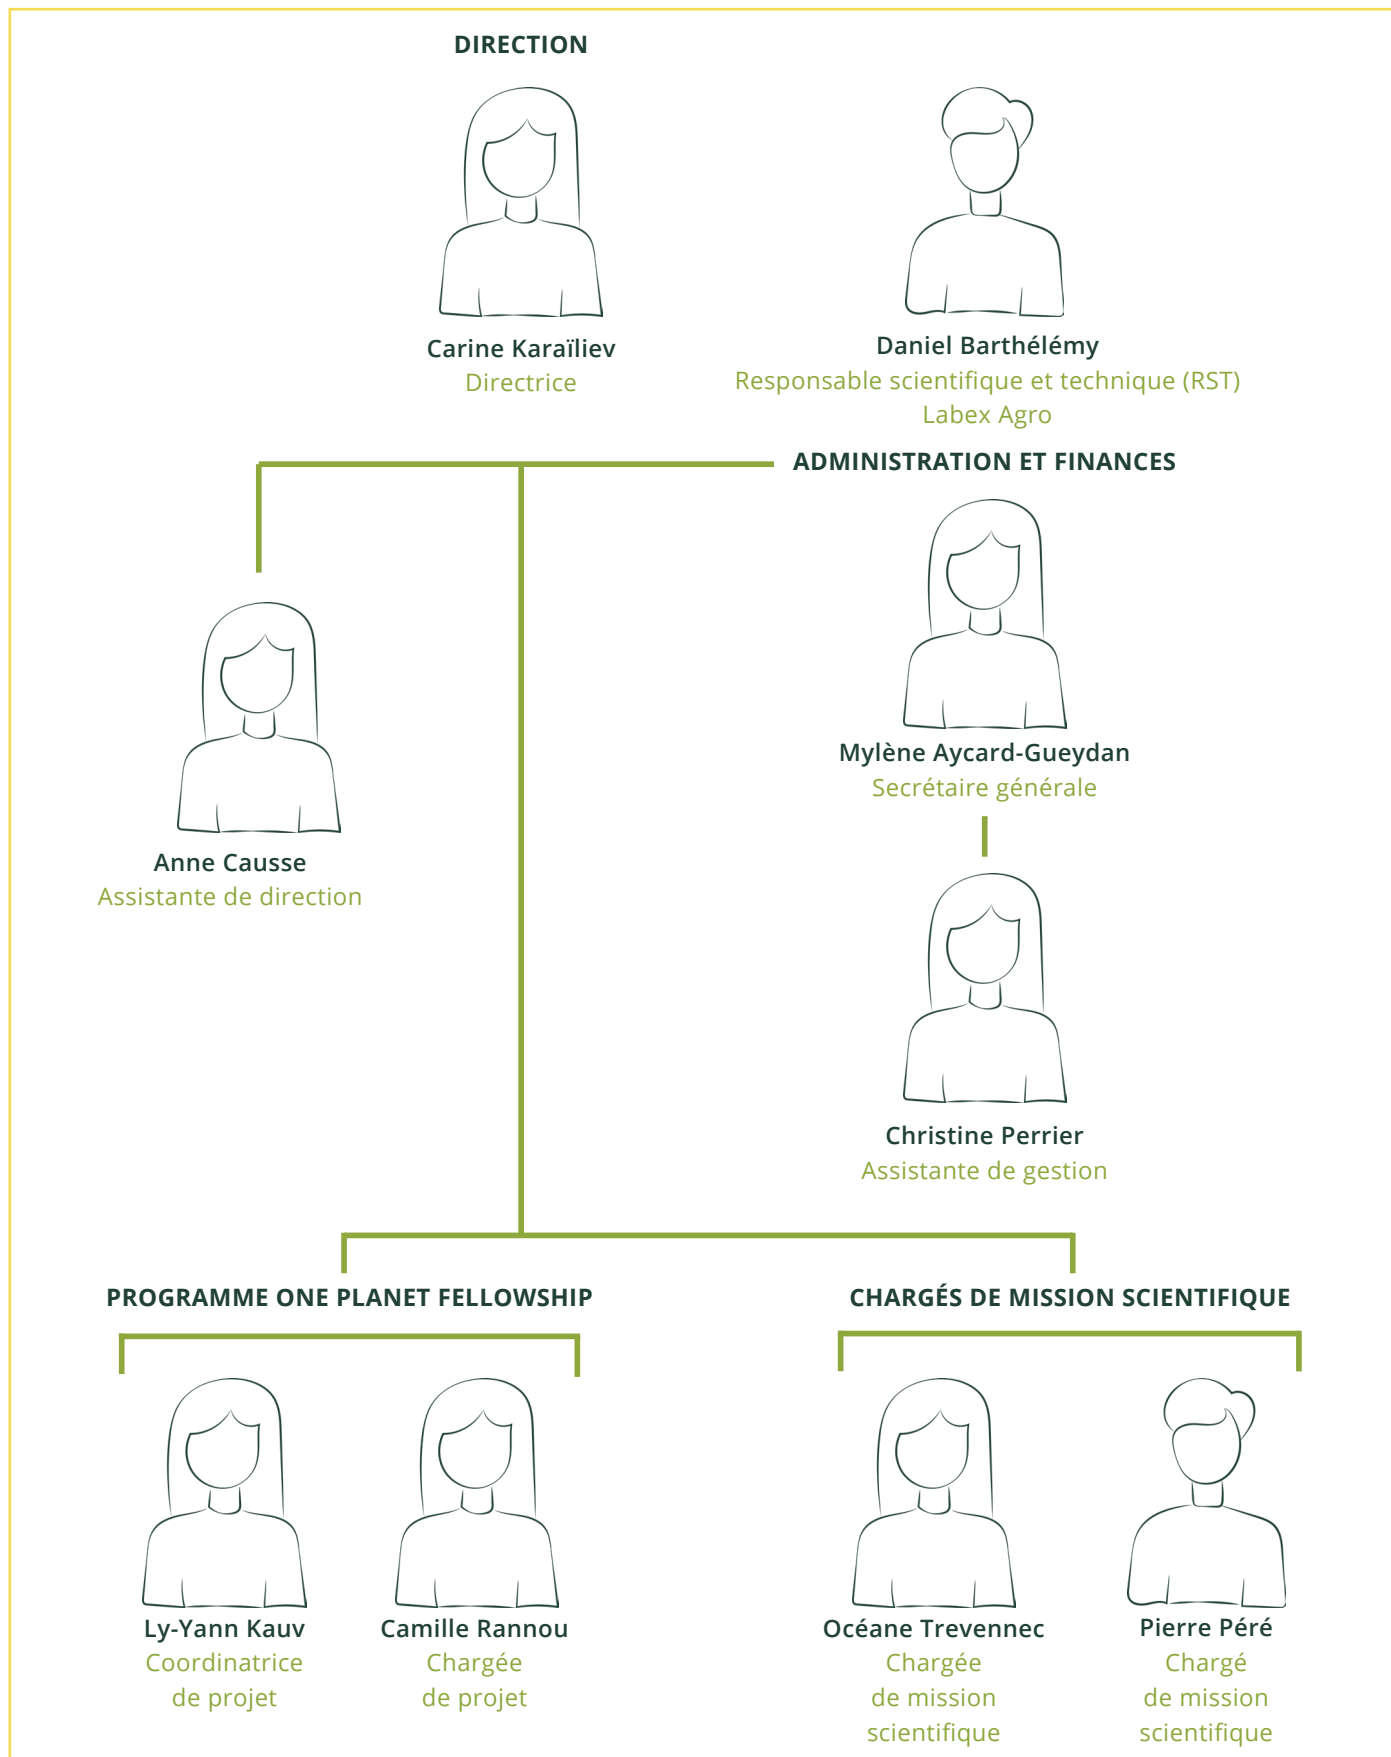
DIRECTION

Carine Karaïliev
Directrice

Daniel Barthélémy
Responsable scientifique et technique (RST)
Labex Agro

ADMINISTRATION ET FINANCES

Anne Causse
Assistante de direction

Mylène Aycard-Gueydan
Secrétaire générale

Christine Perrier
Assistante de gestion

PROGRAMME ONE PLANET FELLOWSHIP

CHARGÉS DE MISSION SCIENTIFIQUE

Ly-Yann Kauv
Coordinatrice de projet

Camille Rannou
Chargée de projet

Océane Trevennec
Chargée de mission scientifique

Pierre Péré
Chargé de mission scientifique